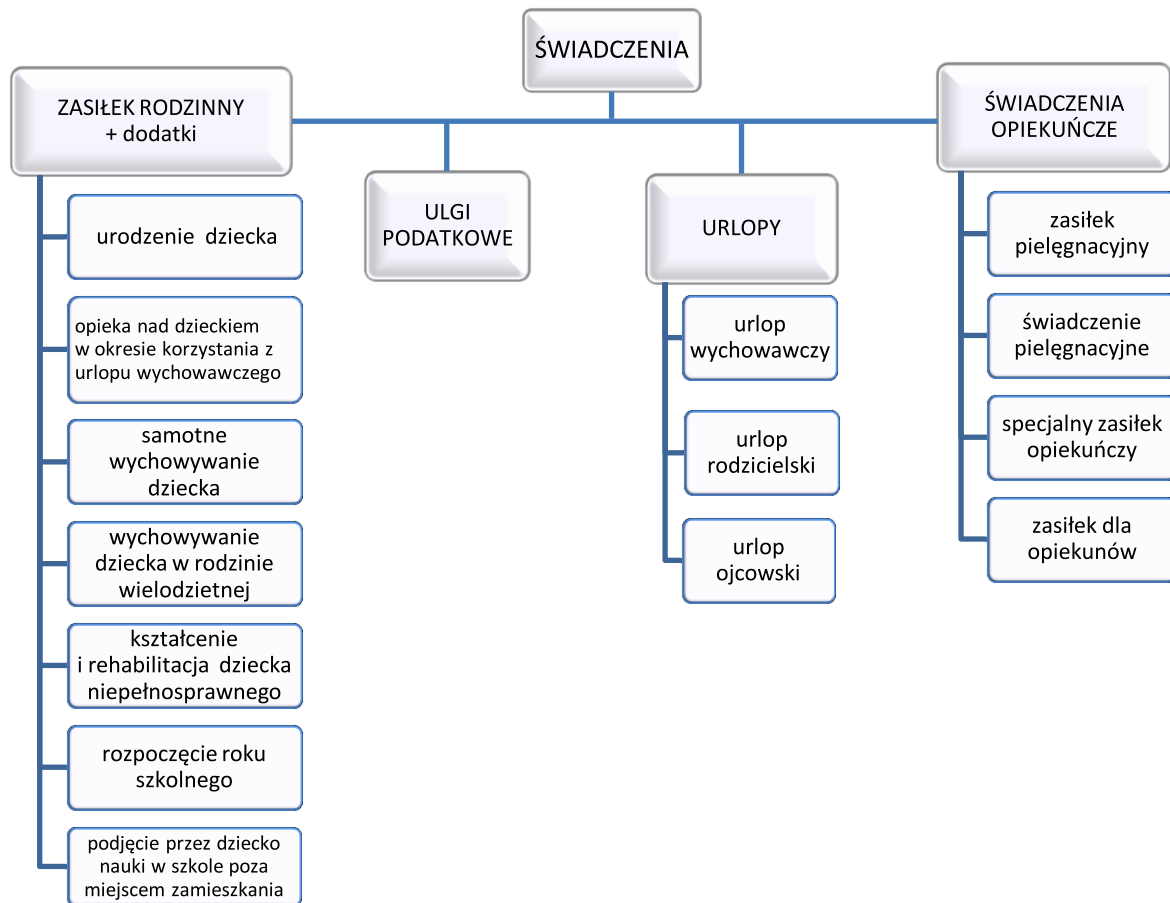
ŚWIADCZENIA

ZASIŁEK RODZINNY + dodatki

urodzenie dziecka

opieka nad dzieckiem w okresie korzystania z urlopu wychowawczego

samotne wychowywanie dziecka

wychowywanie dziecka w rodzinie wielodzietnej

kształcenie i rehabilitacja dziecka niepełnosprawnego

rozpoczęcie roku szkolnego

podjęcie przez dziecko nauki w szkole poza miejscem zamieszkania

ULGI PODATKOWE

URLOPY

urlop wychowawczy

urlop rodzicielski

urlop ojcowski

ŚWIADCZENIA OPIEKUŃCZE

zasiłek pielęgnacyjny

świadczenie pielęgnacyjne

specjalny zasiłek opiekuńczy

zasiłek dla opiekunów